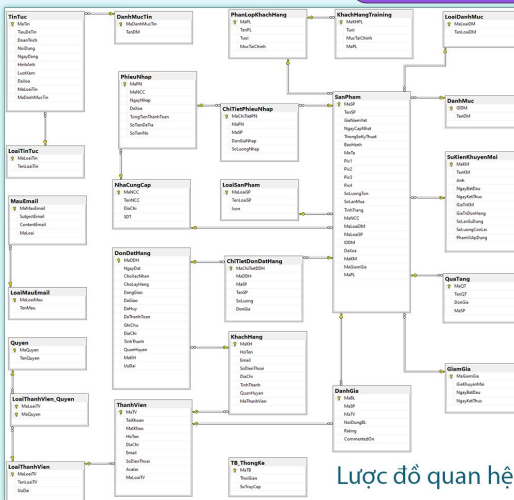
TinTuc
MaTin
TieuDeTin
DoanTinh
NoiDung
NgayDang
HinhAnh
LuotXem
DaXoa
MaLoaiTin
MaDanhMucTin

DanhMucTin
MaDanhMucTin
TenDM

PhanLopKhachHang
MaPL
TenPL
Tuoi
MucTaiChinh

KhachHangTraining
MaKHPL
Tuoi
MucTaiChinh
MaPL

LoaiDanhMuc
MaLoaiDM
TenLoaiDM

PhieuNhap
MaPN
MaNCC
NgayNhap
DaXoa
TongTienThanhToan
SoTienDaTra
SoTienNo

ChiTietPhieuNhap
MaChiTietPN
MaPN
MaSP
DonGiaNhap
SoLuongNhap

SanPham
MaSP
TenSP
GiaNiemYet
NgayCapNhat
ThongSoKyThuat
BaoHanh
MoTa
Pic1
Pic2
Pic3
Pic4
SoLuongTon
SoLanMua
TinhTrang
MaNCC
MaLoaiDM
MaLoaiSP
IDDM
DaXoa
MaKM
MaGiamGia
MaPL

DanhMuc
IDDM
TenDM

SuKienKhuyenMai
MaKM
TenKM
Anh
NgayBatDau
NgayKetThuc
GiaTriKM
GiaTriDonHang
SoLanSuDung
SoLuongConLai
PhamViApDung

LoaiTinTuc
MaLoaiTin
TenLoaiTin

NhaCungCap
MaNCC
TenNCC
DiaChi
SDT

LoaiSanPham
MaLoaiSP
TenLoaiSP
Icon

MauEmail
MaMauEmail
SubjectEmail
ContentEmail
MaLoai

DonDatHang
MaDDH
NgayDat
ChoXacNhan
ChoLayHang
DangGiao
DaGiao
DaHuy
DaThanhToan
GhiChu
DiaChi
TinhThanh
QuanHuyen
MaKH
UuDai

ChiTietDonDatHang
MaChiTietDDH
MaDDH
MaSP
TenSP
SoLuong
DonGia

QuaTang
MaQT
TenQT
DonGia
MaSP

LoaiMauEmail
MaLoaiMau
TenMau

KhachHang
MaKH
HoTen
Email
SoDienThoai
DiaChi
TinhThanh
QuanHuyen
MaThanhVien

GiamGia
MaGiamGia
GiaKhuyenMai
NgayBatDau
NgayKetThuc

Quyen
MaQuyen
TenQuyen

LoaiThanhVien_Quyen
MaLoaiTV
MaQuyen

ThanhVien
MaTV
TaiKhoan
MatKhau
HoTen
DiaChi
Email
SoDienThoai
Avatar
MaLoaiTV

DanhGia
MaBL
MaSP
MaTV
NoiDungBL
Rating
CommentedOn

LoaiThanhVien
MaLoaiTV
TenLoaiTV
UuDai

TB_ThongKe
MaTB
ThoiGian
SoTruyCap

Lược đồ quan hệ